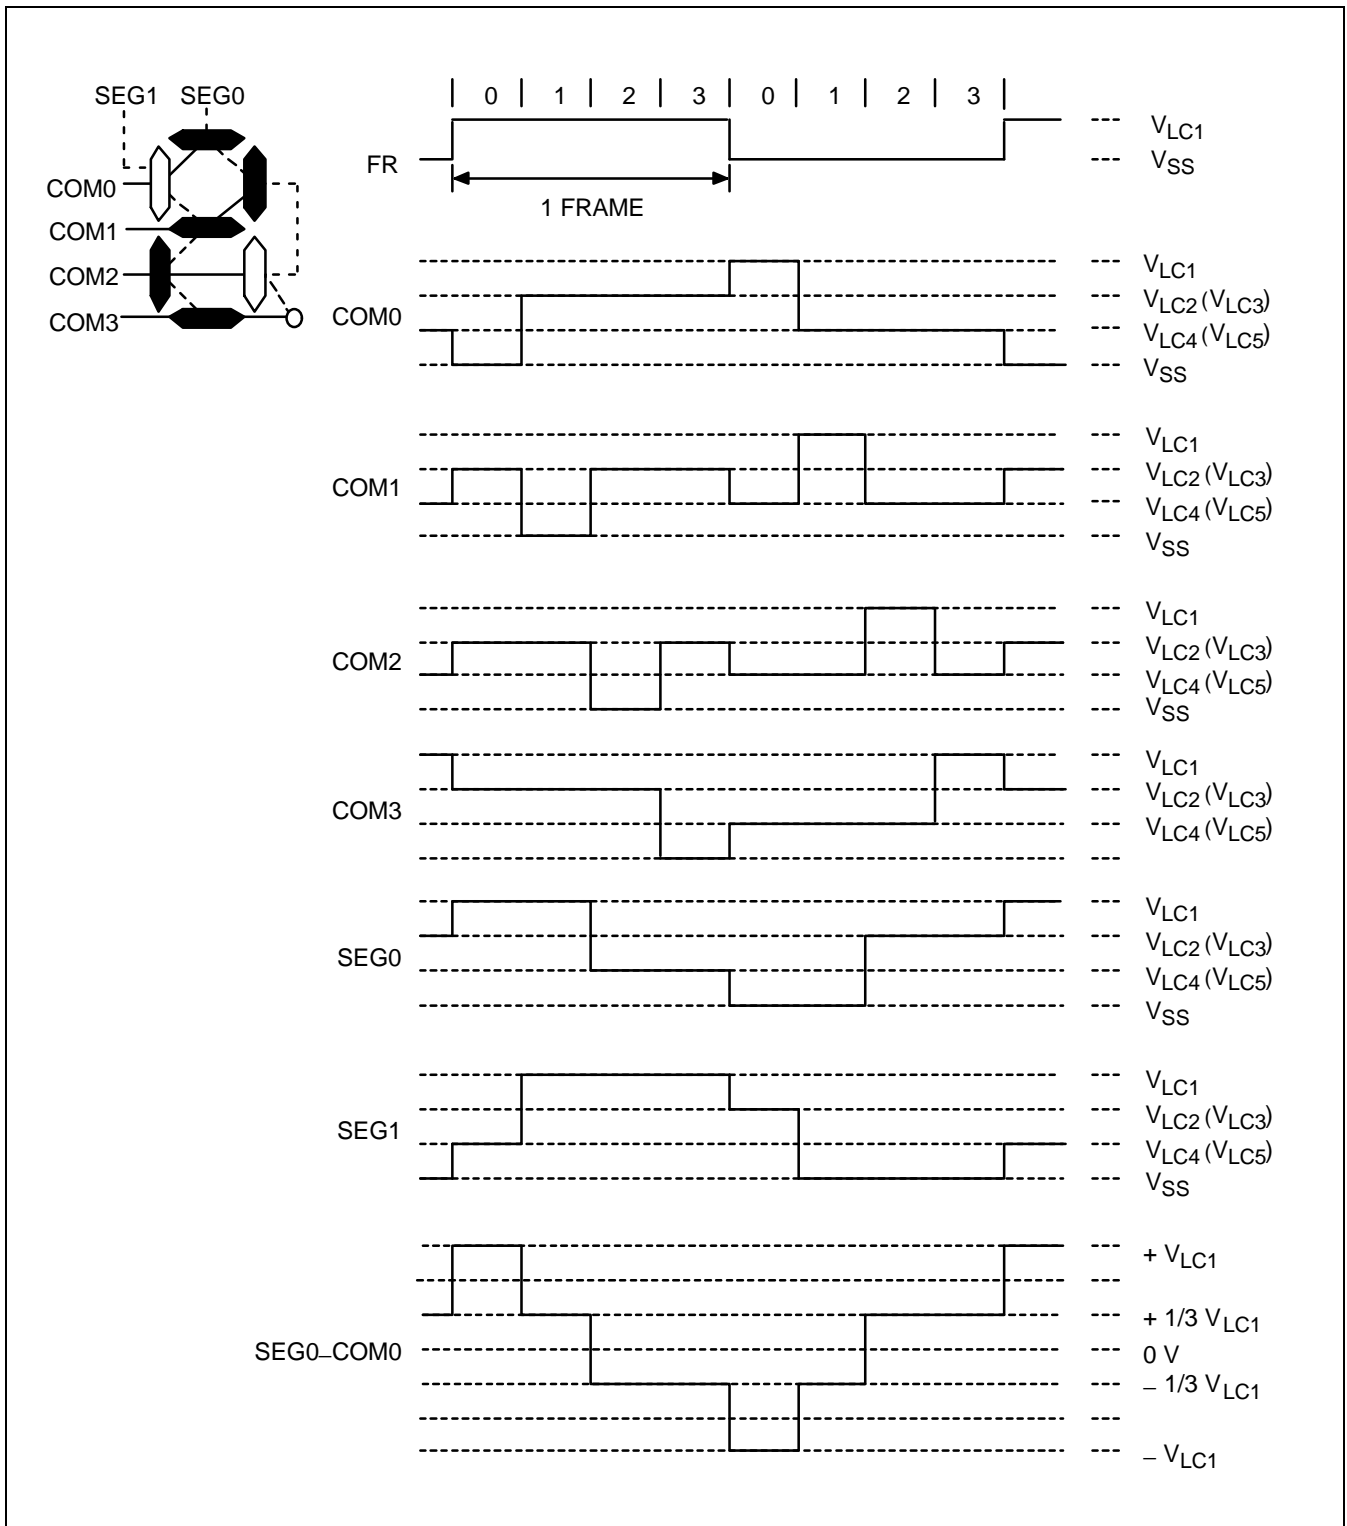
SEG1 SEG0

COM0
COM1
COM2
COM3

| 0 | 1 | 2 | 3 | 0 | 1 | 2 | 3 |

FR

1 FRAME

--- $V_{LC1}$
--- $V_{SS}$

COM0

--- $V_{LC1}$
--- $V_{LC2}$ ($V_{LC3}$)
--- $V_{LC4}$ ($V_{LC5}$)
--- $V_{SS}$

COM1

--- $V_{LC1}$
--- $V_{LC2}$ ($V_{LC3}$)
--- $V_{LC4}$ ($V_{LC5}$)
--- $V_{SS}$

COM2

--- $V_{LC1}$
--- $V_{LC2}$ ($V_{LC3}$)
--- $V_{LC4}$ ($V_{LC5}$)
--- $V_{SS}$

COM3

--- $V_{LC1}$
--- $V_{LC2}$ ($V_{LC3}$)
--- $V_{LC4}$ ($V_{LC5}$)
---

SEG0

--- $V_{LC1}$
--- $V_{LC2}$ ($V_{LC3}$)
--- $V_{LC4}$ ($V_{LC5}$)
--- $V_{SS}$

SEG1

--- $V_{LC1}$
--- $V_{LC2}$ ($V_{LC3}$)
--- $V_{LC4}$ ($V_{LC5}$)
--- $V_{SS}$

SEG0–COM0

--- + $V_{LC1}$
---
--- + 1/3 $V_{LC1}$
--- 0 V
--- – 1/3 $V_{LC1}$
---
--- – $V_{LC1}$